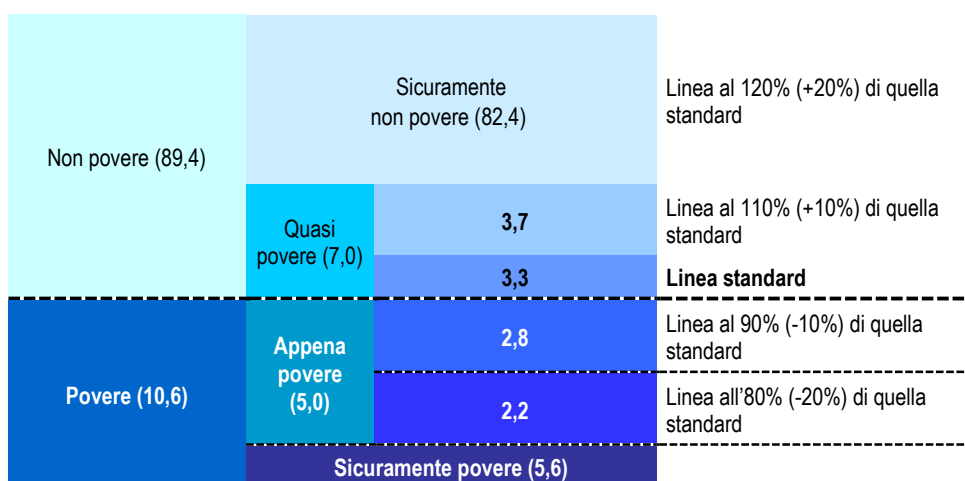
Non povere (89,4)

Sicuramente non povere (82,4)

Linea al 120% (+20%) di quella standard

Quasi povere (7,0)

3,7

Linea al 110% (+10%) di quella standard

3,3

**Linea standard**

Povere (10,6)

Appena povere (5,0)

2,8

Linea al 90% (-10%) di quella standard

2,2

Linea all'80% (-20%) di quella standard

Sicuramente povere (5,6)